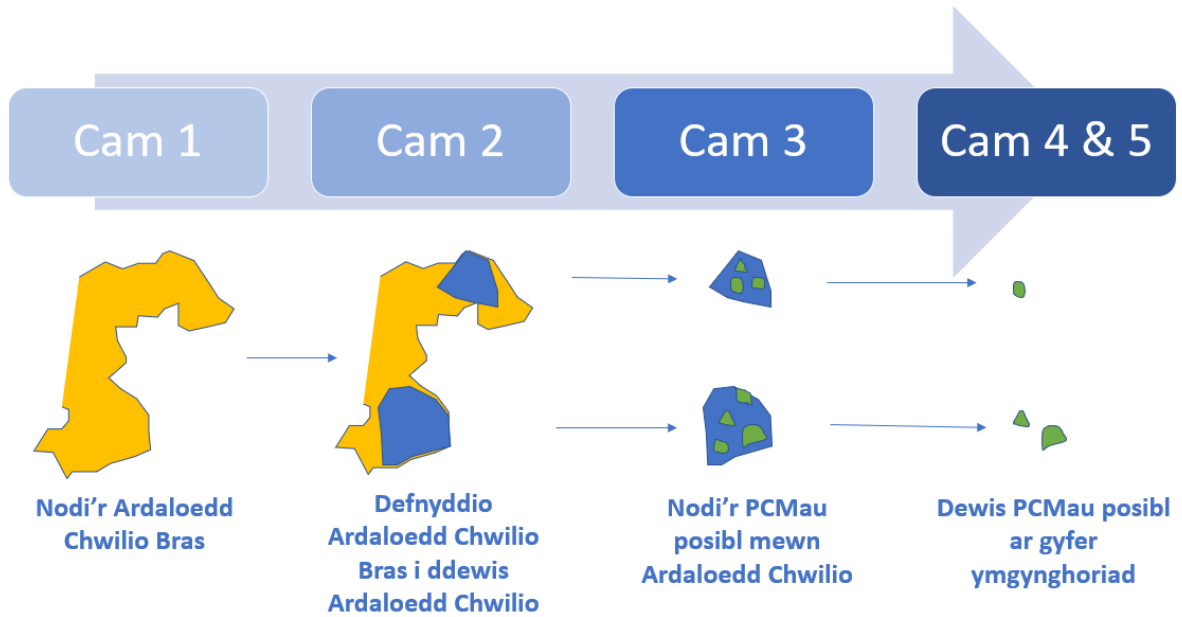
Cam 1

Cam 2

Cam 3

Cam 4 & 5

Nodi’r Ardaloedd Chwilio Bras

Defnyddio Ardaloedd Chwilio Bras i ddewis Ardaloedd Chwilio

Nodi’r PCMau posibl mewn Ardaloedd Chwilio

Dewis PCMau posibl ar gyfer ymgynghoriad